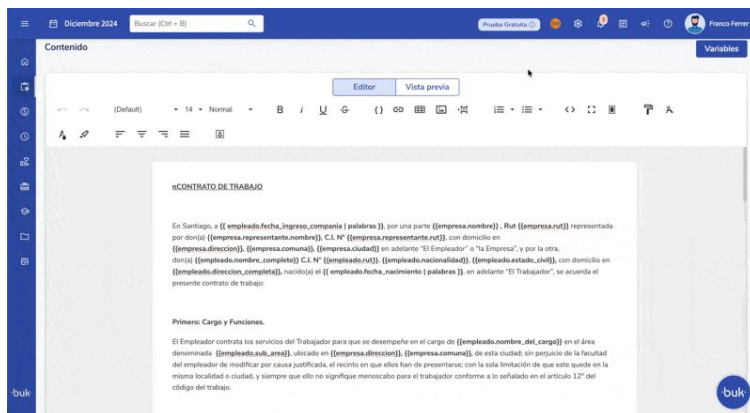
Diciembre 2024 Buscar (Ctrl + B) Prueba Gratuita Franco Ferrer

Contenido

Variables

Editor Vista previa

(Default) 14 Normal B I U

¤CONTRATO DE TRABAJO

En Santiago, a {{ empleado.fecha_ingreso_compania | palabras }}, por una parte {{empresa.nombre}} , Rut {{empresa.rut}} representada por don(a) {{empresa.representante.nombre}}, C.I. N° {{empresa.representante.rut}}, con domicilio en {{empresa.direccion}}, {{empresa.comuna}}, {{empresa.ciudad}} en adelante "El Empleador" o "la Empresa", y por la otra, don(a) {{empleado.nombre_completo}} C.I. N° {{empleado.rut}}, {{empleado.nacionalidad}}, {{empleado.estado_civil}}, con domicilio en {{empleado.direccion_completa}}, nacido(a) el {{ empleado.fecha_nacimiento | palabras }}, en adelante "El Trabajador", se acuerda el presente contrato de trabajo:

Primero: Cargo y Funciones.

El Empleador contrata los servicios del Trabajador para que se desempeñe en el cargo de {{empleado.nombre_del_cargo}} en el área denominada {{empleado.sub_area}}, ubicado en {{empresa.direccion}}, {{empresa.comuna}}, de esta ciudad; sin perjuicio de la facultad del empleador de modificar por causa justificada, el recinto en que ellos han de presentarse; con la sola limitación de que este quede en la misma localidad o ciudad, y siempre que ello no signifique menoscabo para el trabajador conforme a lo señalado en el artículo 12° del código del trabajo.

buk

buk